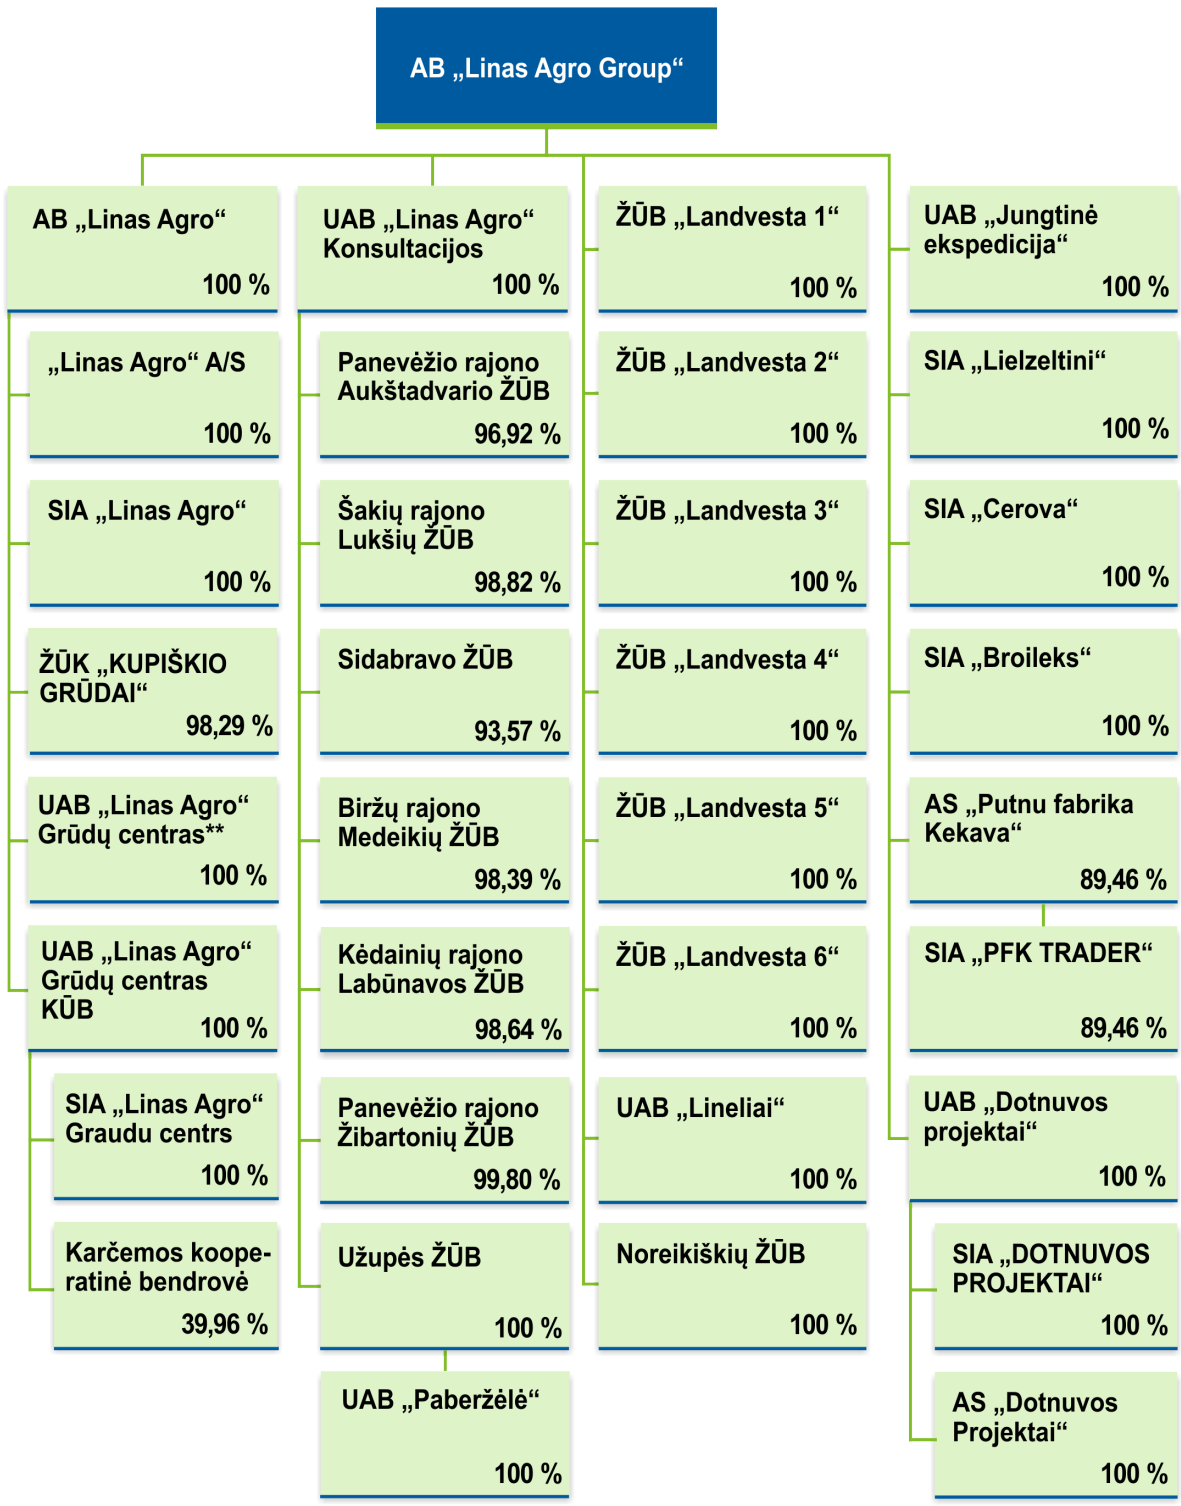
AB „Linas Agro Group“

AB „Linas Agro“
100 %

„Linas Agro“ A/S
100 %

SIA „Linas Agro“
100 %

ŽŪK „KUPIŠKIO GRŪDAI“
98,29 %

UAB „Linas Agro“ Grūdų centras**
100 %

UAB „Linas Agro“ Grūdų centras KŪB
100 %

SIA „Linas Agro“ Graudu centrs
100 %

Karčemos kooperatinė bendrovė
39,96 %

UAB „Linas Agro“ Konsultacijos
100 %

Panevėžio rajono Aukštadvario ŽŪB
96,92 %

Šakių rajono Lukšių ŽŪB
98,82 %

Sidabravo ŽŪB
93,57 %

Biržų rajono Medeikių ŽŪB
98,39 %

Kėdainių rajono Labūnavos ŽŪB
98,64 %

Panevėžio rajono Žibartonių ŽŪB
99,80 %

Užupės ŽŪB
100 %

UAB „Paberžėlė“
100 %

ŽŪB „Landvesta 1“
100 %

ŽŪB „Landvesta 2“
100 %

ŽŪB „Landvesta 3“
100 %

ŽŪB „Landvesta 4“
100 %

ŽŪB „Landvesta 5“
100 %

ŽŪB „Landvesta 6“
100 %

UAB „Lineliai“
100 %

Noreikiškių ŽŪB
100 %

UAB „Jungtinė ekspedicija“
100 %

SIA „Lielzeltini“
100 %

SIA „Cerova“
100 %

SIA „Broileks“
100 %

AS „Putnu fabrika Kekava“
89,46 %

SIA „PFK TRADER“
89,46 %

UAB „Dotnuvos projektai“
100 %

SIA „DOTNUVOS PROJEKTAI“
100 %

AS „Dotnuvos Projektai“
100 %